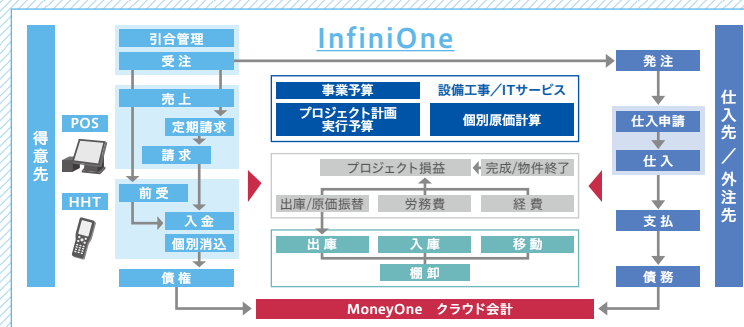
InfiniOne

得意先

POS

HHT

引合管理

受注

売上

定期請求

請求

前受

入金

個別消込

債権

事業予算

設備工事／ITサービス

プロジェクト計画
実行予算

個別原価計算

プロジェクト損益

完成/物件終了

出庫/原価振替

労務費

経費

出庫

入庫

移動

棚卸

発注

仕入申請

仕入

支払

債務

仕入先／外注先

MoneyOne　クラウド会計